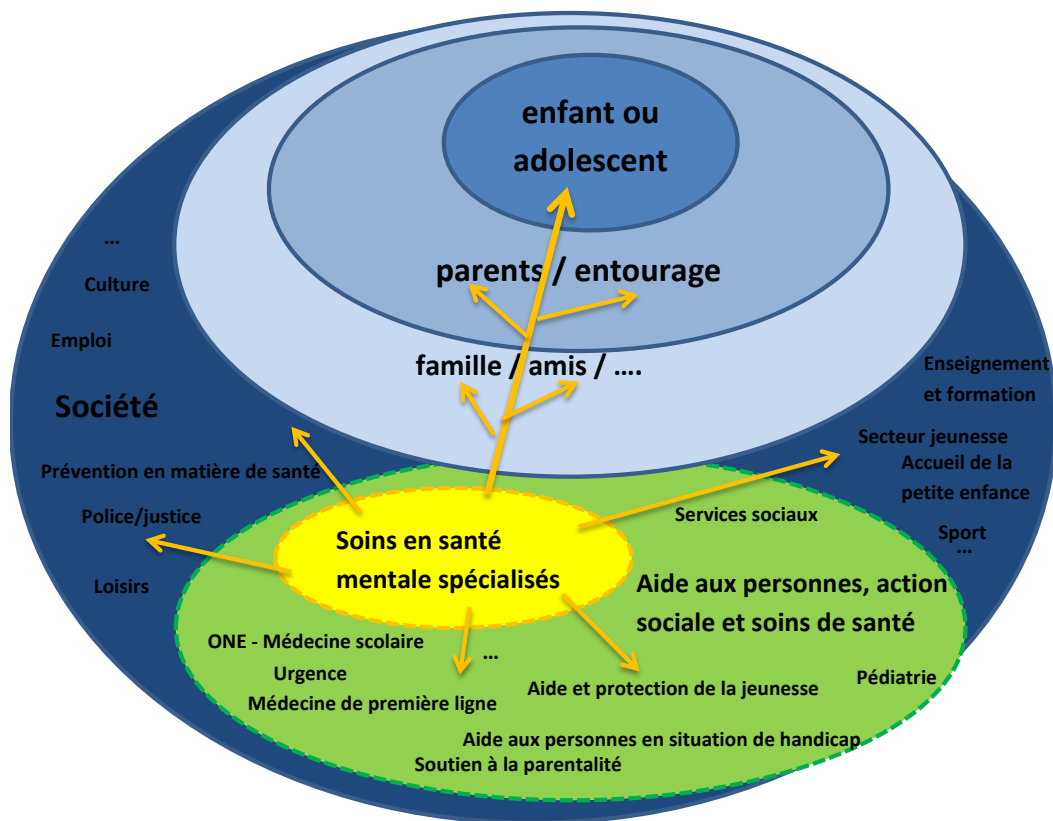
enfant ou adolescent

parents / entourage

famille / amis / ….

…

Culture

Emploi

Société

Prévention en matière de santé

Police/justice

Loisirs

Enseignement et formation

Secteur jeunesse

Accueil de la petite enfance

Sport

…

Services sociaux

Soins en santé mentale spécialisés

Aide aux personnes, action sociale et soins de santé

ONE - Médecine scolaire

Urgence

Médecine de première ligne

…

Aide et protection de la jeunesse

Pédiatrie

Aide aux personnes en situation de handicap

Soutien à la parentalité